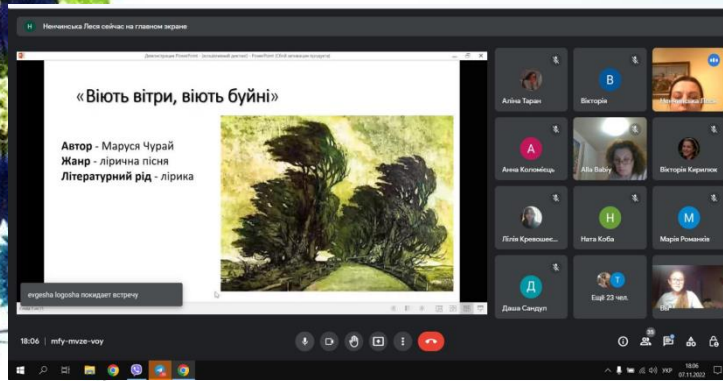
Ненчинська Леся сейчас на главном экране

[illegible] PowerPoint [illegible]

«Віють вітри, віють буйні»

Автор - Маруся Чурай
Жанр - лірична пісня
Літературний рід - лірика

evgesha logosha покидает встречу

Аліна Таран
В
Вікторія
Ненчинська Леся
А
Анна Коломієць
Alla Baby
Вікторія Кирилюк
Лілія Кревошеє...
Н
Ната Коба
М
Марія Романків
Д
Даша Сандул
Т
Ещё 23 чел.
Ви

18:06 | mfy-mvze-voy

28

УКР 18:06 07.11.2022